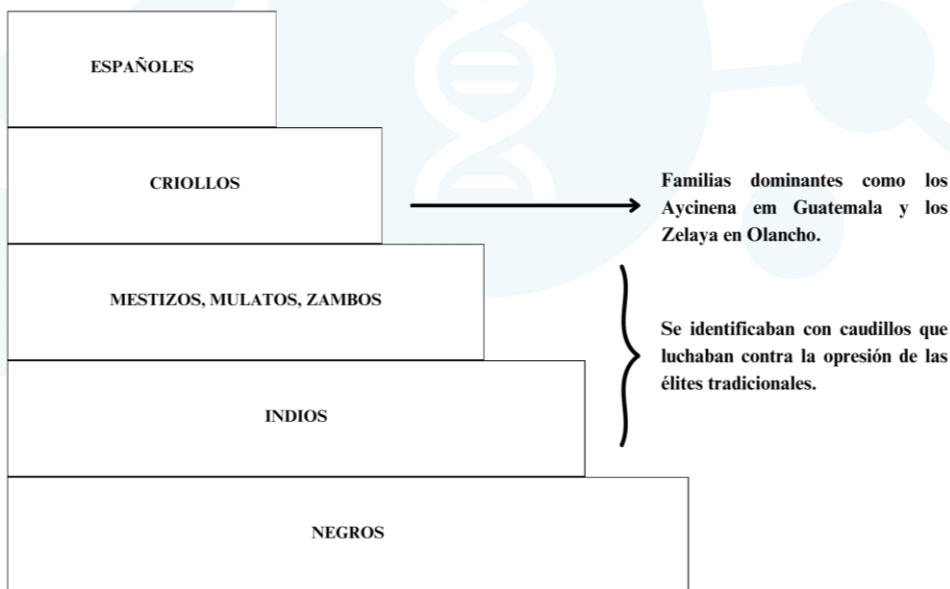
ESPAÑOLES

CRIOLLOS

Familias dominantes como los Aycinena em Guatemala y los Zelaya en Olancho.

MESTIZOS, MULATOS, ZAMBOS

Se identificaban con caudillos que luchaban contra la opresión de las élites tradicionales.

INDIOS

NEGROS